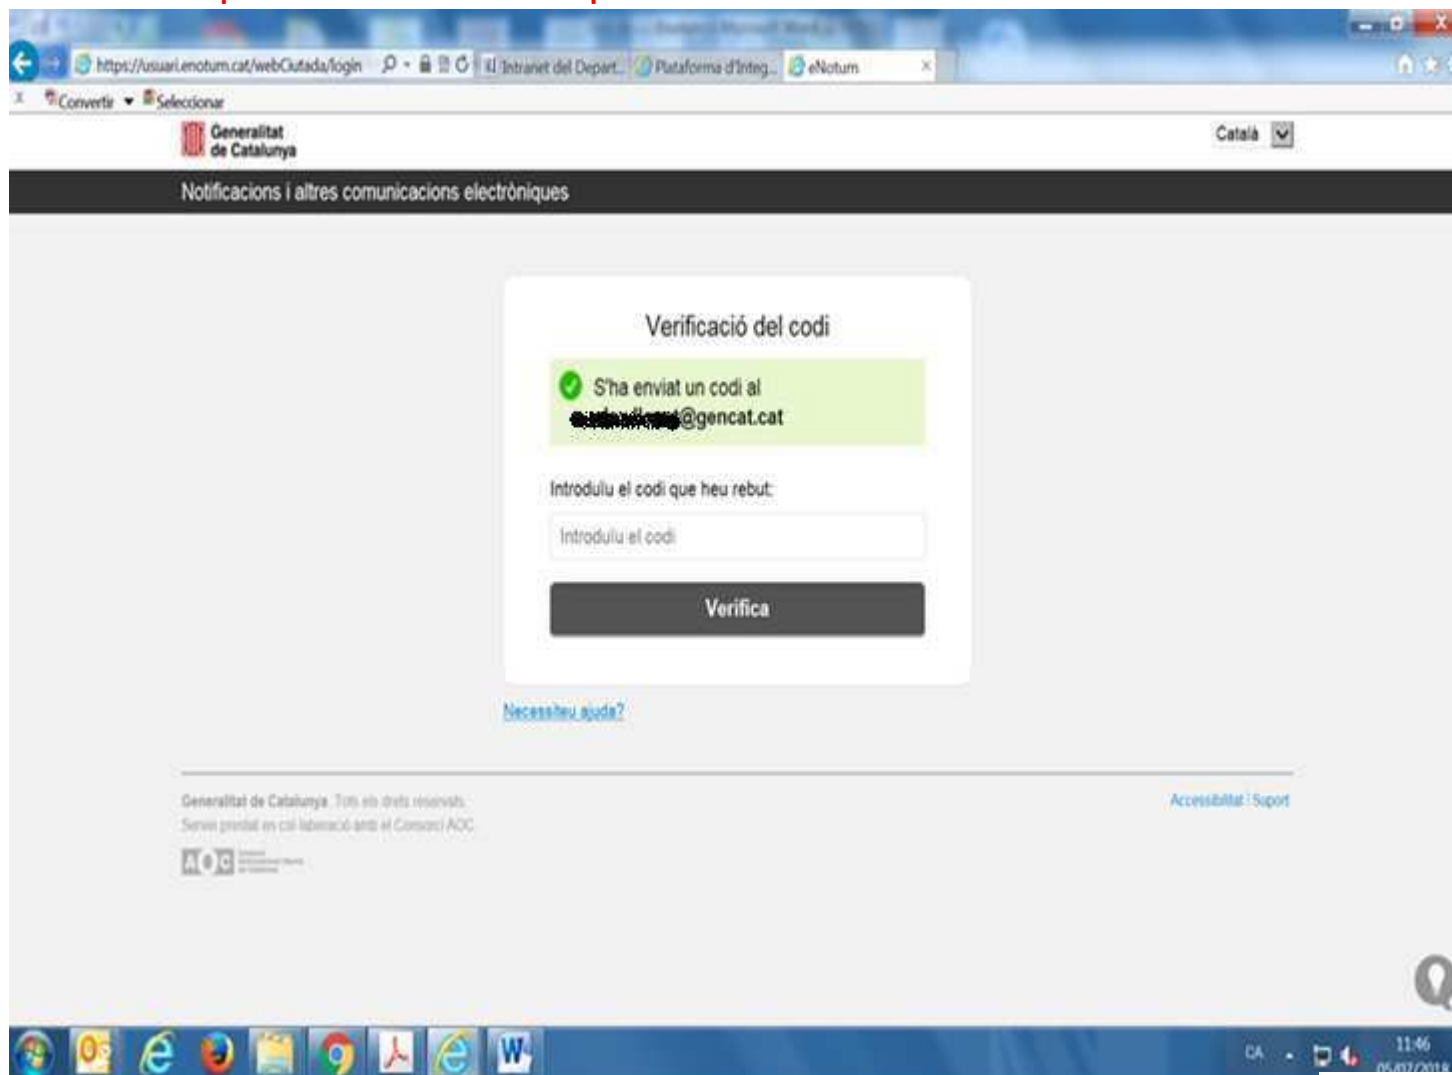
https://usuari.enotum.cat/webCiutada/login
Intranet del Depart...
Plataforma d'Integ...
eNotum
Convertir
Seleccionar

Generalitat de Catalunya

Català

Notificacions i altres comunicacions electròniques

Verificació del codi

S'ha enviat un codi al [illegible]@gencat.cat

Introduïu el codi que heu rebut:

Introduïu el codi

Verifica

Necessiteu ajuda?

Generalitat de Catalunya. Tots els drets reservats.
Servei prestat en col·laboració amb el Consorci AOC

AOC

Accessibilitat | Suport

CA
11:46
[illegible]